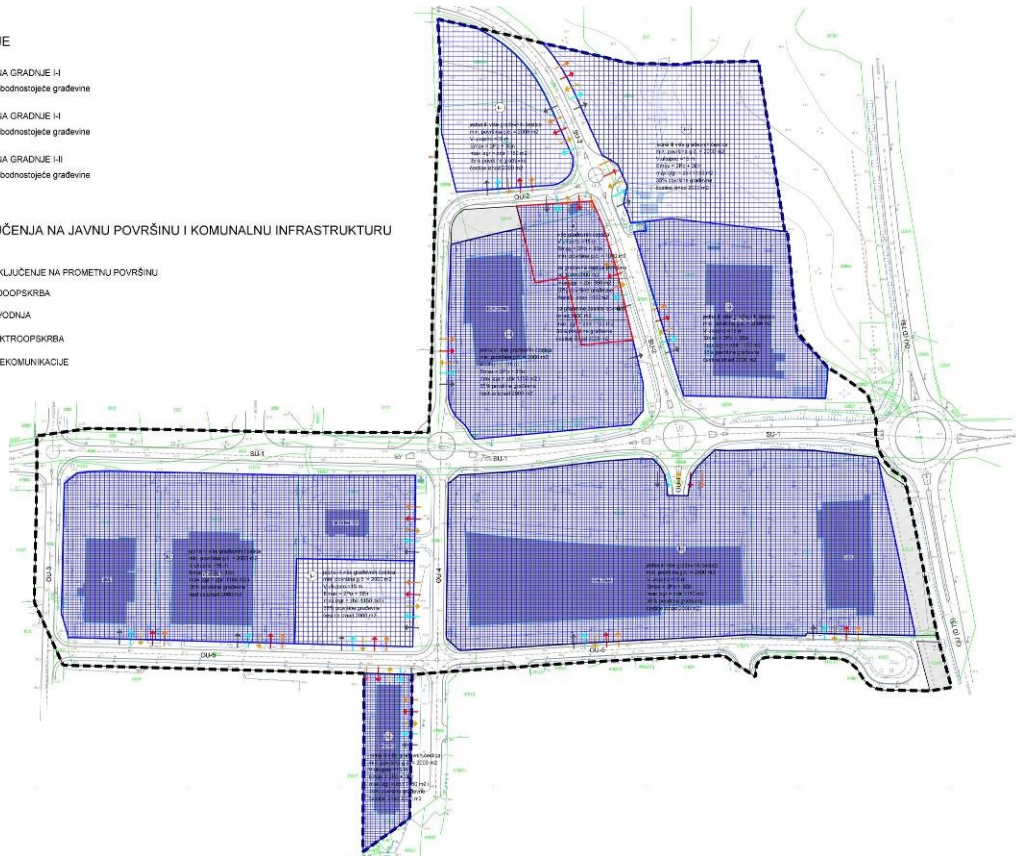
JE

NA GRADNJE I-I
bodnostojeće građevine

NA GRADNJE I-I
bodnostojeće građevine

NA GRADNJE I-II
bodnostojeće građevine

UČENJA NA JAVNU POVRŠINU I KOMUNALNU INFRASTRUKTURU

KLJUČENJE NA PROMETNU POVRŠINU
DOOPSKRBA
VODNJA
KTROOPSKRBA
EKOMUNIKACIJE

OU-2
SU-1
SU-1
SU-1
OU-3
OU-4
OU-5
OU-6
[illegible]